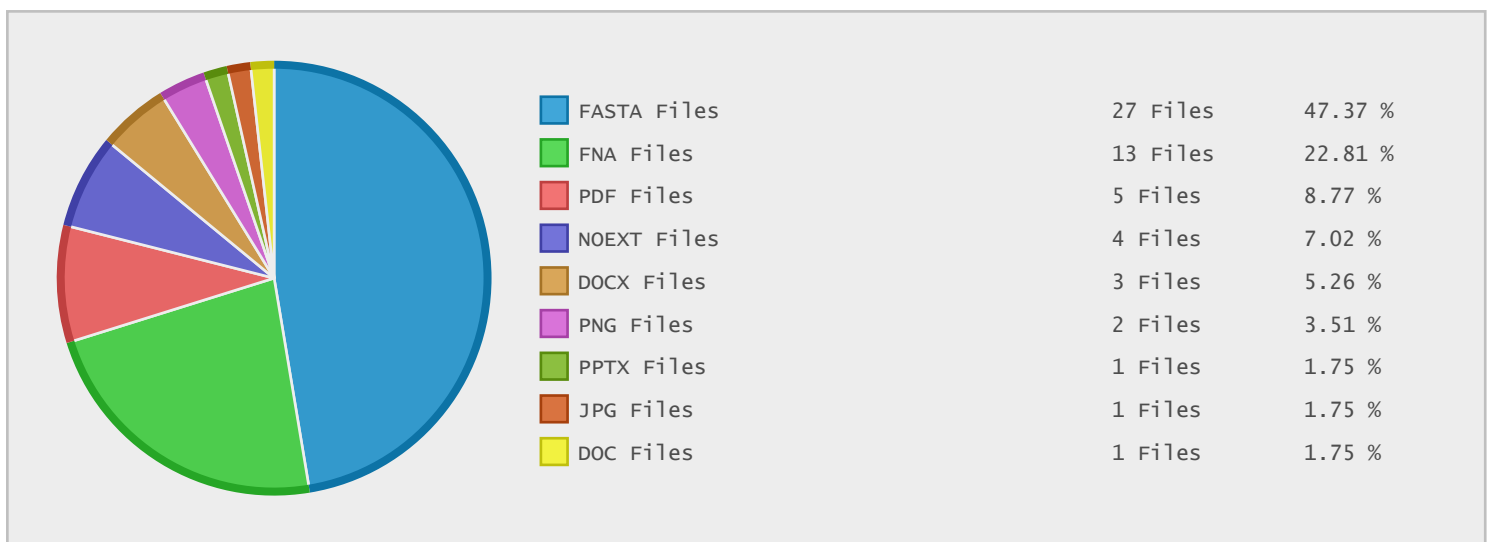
| | | |
|---|---|---|
| FASTA Files | 27 Files | 47.37 % |
| FNA Files | 13 Files | 22.81 % |
| PDF Files | 5 Files | 8.77 % |
| NOEXT Files | 4 Files | 7.02 % |
| DOCX Files | 3 Files | 5.26 % |
| PNG Files | 2 Files | 3.51 % |
| PPTX Files | 1 Files | 1.75 % |
| JPG Files | 1 Files | 1.75 % |
| DOC Files | 1 Files | 1.75 % |